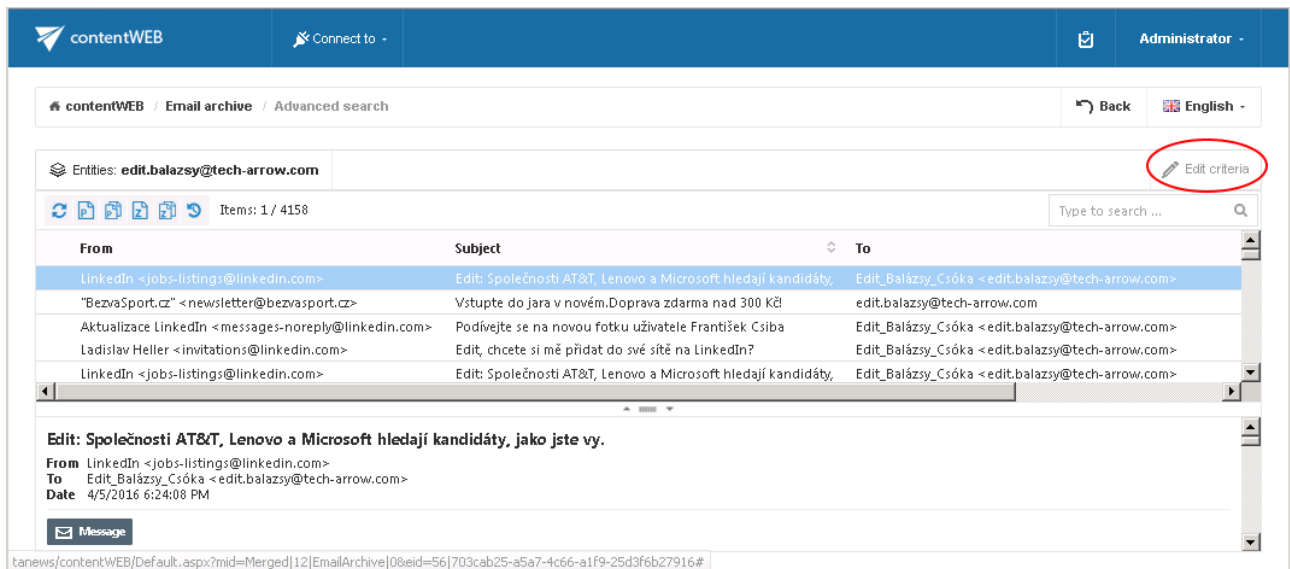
contentWEB
Connect to
Administrator

contentWEB / Email archive / Advanced search
Back
English

Entities: edit.balazsy@tech-arrow.com
Edit criteria

Items: 1 / 4158
Type to search ...

| From | Subject | To |
|---|---|---|
| LinkedIn <jobs-listings@linkedin.com> | Edit: Společnosti AT&T, Lenovo a Microsoft hledají kandidáty, | Edit_Balázsy_Csóka <edit.balazsy@tech-arrow.com> |
| "BezvaSport.cz" <newsletter@bezvasport.cz> | Vstupte do jara v novém.Doprava zdarma nad 300 Kč! | edit.balazsy@tech-arrow.com |
| Aktualizace LinkedIn <messages-noreply@linkedin.com> | Podívejte se na novou fotku uživatele František Csiba | Edit_Balázsy_Csóka <edit.balazsy@tech-arrow.com> |
| Ladislav Heller <invitations@linkedin.com> | Edit, chcete si mě přidat do své sítě na LinkedIn? | Edit_Balázsy_Csóka <edit.balazsy@tech-arrow.com> |
| LinkedIn <jobs-listings@linkedin.com> | Edit: Společnosti AT&T, Lenovo a Microsoft hledají kandidáty, | Edit_Balázsy_Csóka <edit.balazsy@tech-arrow.com> |

Edit: Společnosti AT&T, Lenovo a Microsoft hledají kandidáty, jako jste vy.
From LinkedIn <jobs-listings@linkedin.com>
To Edit_Balázsy_Csóka <edit.balazsy@tech-arrow.com>
Date 4/5/2016 6:24:08 PM

Message

tanews/contentWEB/Default.aspx?mid=Merged|12|EmailArchive|0&eid=56|703cab25-a5a7-4c66-a1f9-25d3f6b27916#